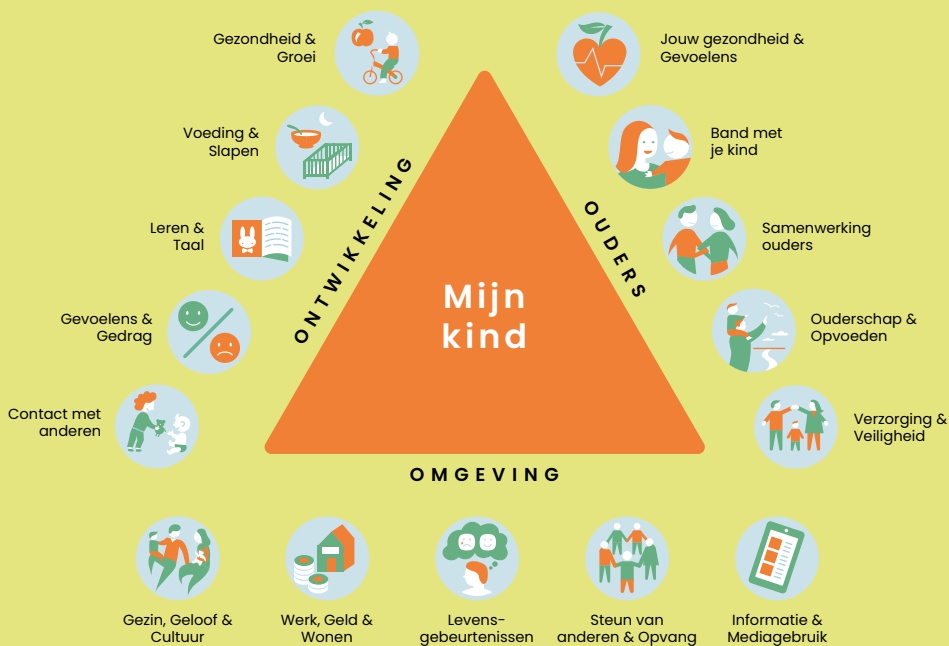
Gezondheid & Groei

Voeding & Slapen

Leren & Taal

Gevoelens & Gedrag

Contact met anderen

ONTWIKKELING

Mijn kind

OUDERS

OMGEVING

Jouw gezondheid & Gevoelens

Band met je kind

Samenwerking ouders

Ouderschap & Opvoeden

Verzorging & Veiligheid

Gezin, Geloof & Cultuur

Werk, Geld & Wonen

Levensgebeurtenissen

Steun van anderen & Opvang

Informatie & Mediagebruik